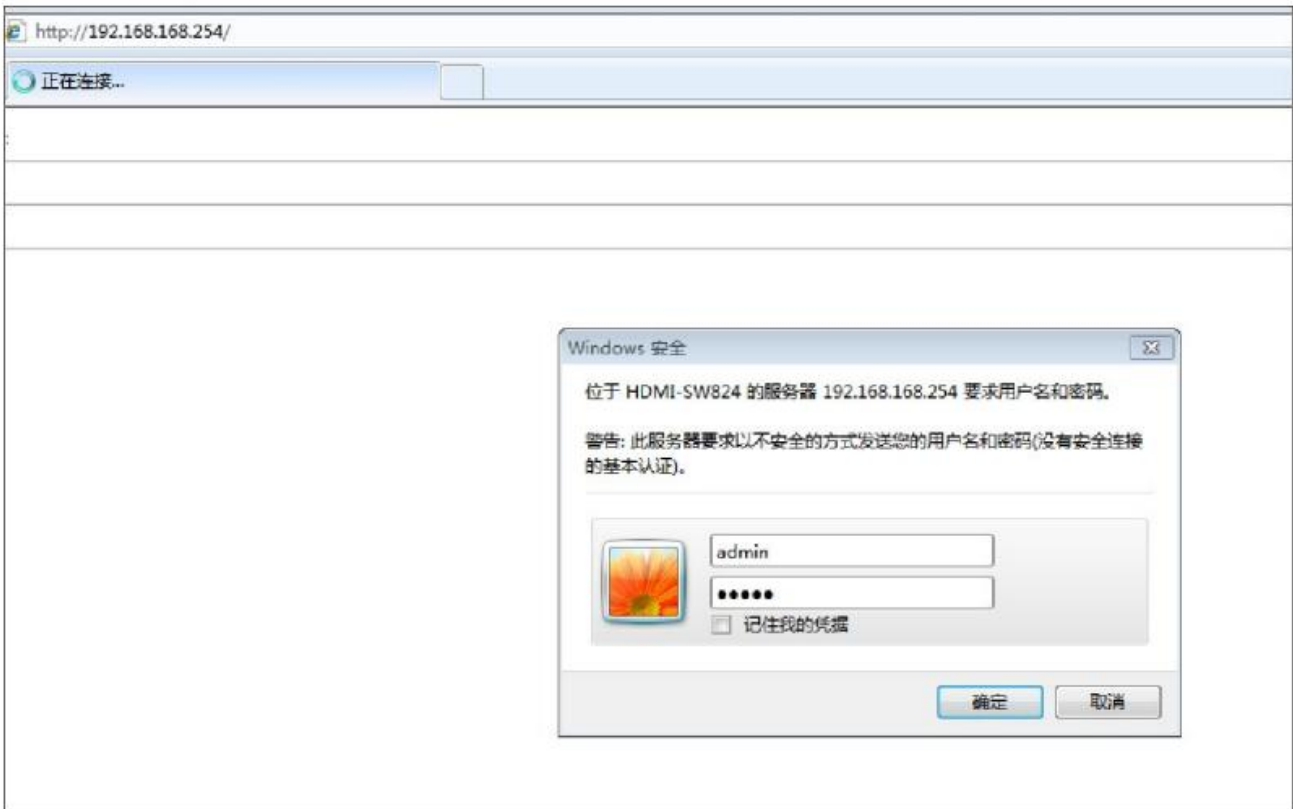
http://192.168.168.254/

正在连接...

Windows 安全

位于 HDMI-SW824 的服务器 192.168.168.254 要求用户名和密码。

警告: 此服务器要求以不安全的方式发送您的用户名和密码(没有安全连接的基本认证)。

admin

•••••

记住我的凭据

确定

取消